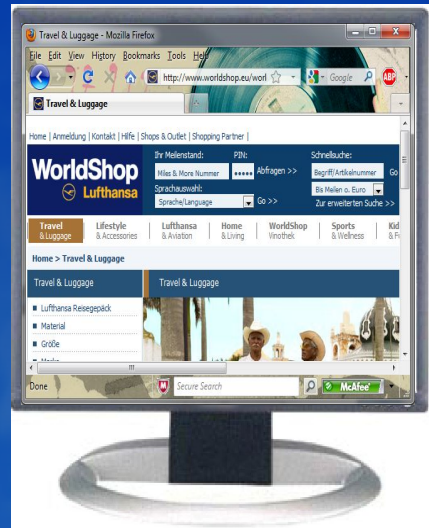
Travel & Luggage - Mozilla Firefox

File Edit View History Bookmarks Tools Help

http://www.worldshop.eu/worl

Google

ABP

Travel & Luggage

Home | Anmeldung | Kontakt | Hilfe | Shops & Outlet | Shopping Partner |

WorldShop

Lufthansa

Ihr Meilenstand:

Miles & More Nummer

PIN:

•••••

Abfragen >>

Schnellsuche:

Begriff/Artikelnummer

Go

Bis Meilen o. Euro

Zur erweiterten Suche >>

Sprachauswahl:

Sprache/Language

Go >>

Travel & Luggage

Lifestyle & Accessories

Lufthansa & Aviation

Home & Living

WorldShop Vinothek

Sports & Wellness

Kid & F

Home > Travel & Luggage

Travel & Luggage

Travel & Luggage

Lufthansa Reisegepäck

Material

Größe

Done

Secure Search

McAfee